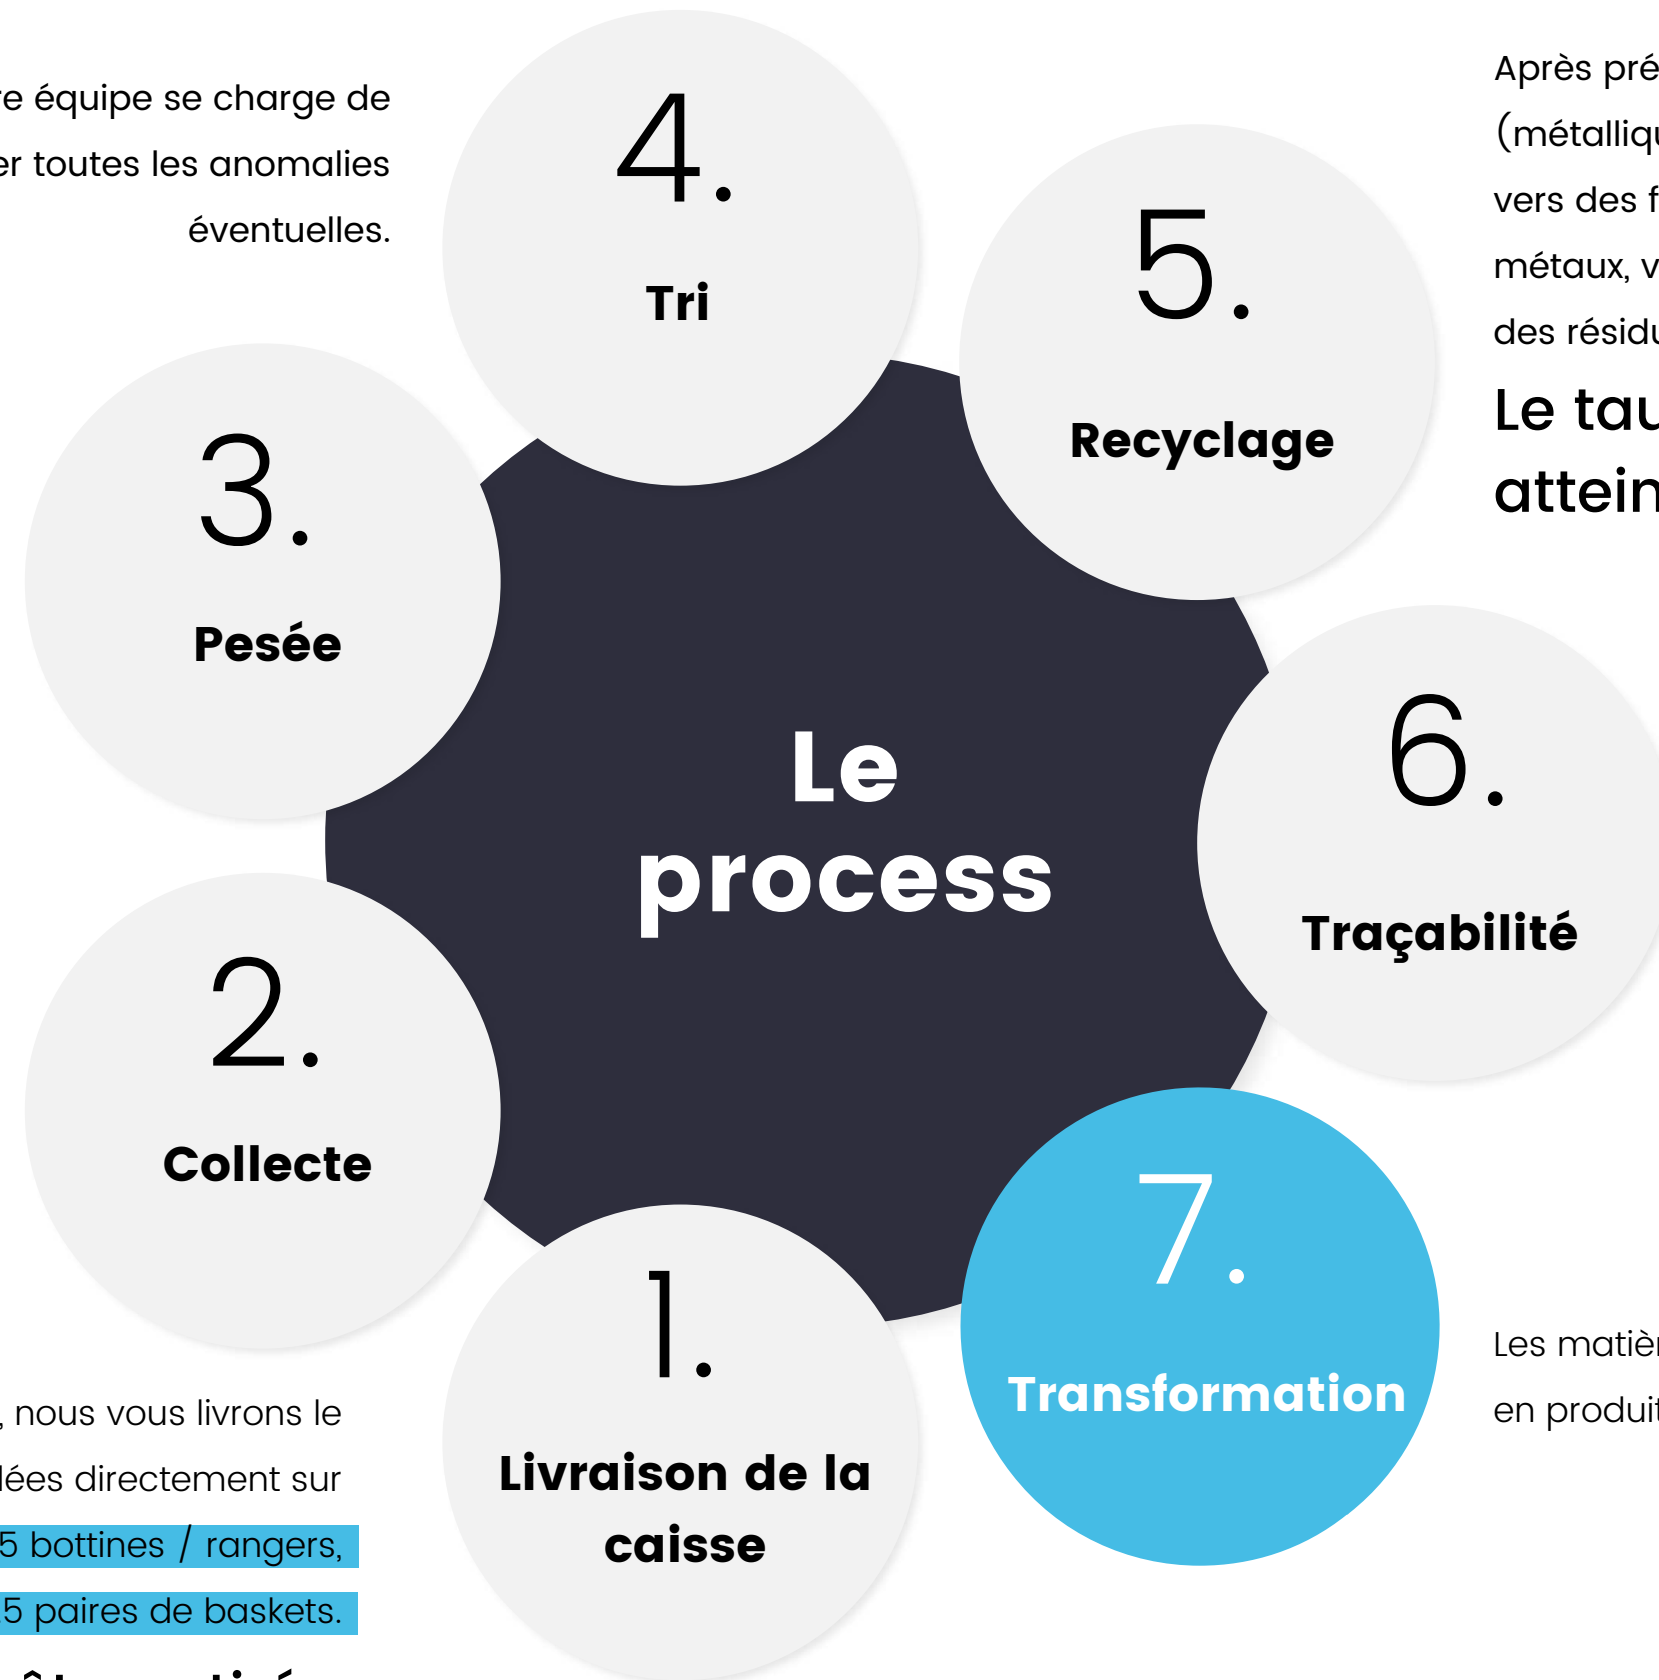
re équipe se charge de er toutes les anomalies éventuelles.

4.
Tri

5.
Recyclage

Après pré (métalliqu vers des f métaux, v des résidu

Le tau attein

3.
Pesée

Le process

6.
Traçabilité

2.
Collecte

7.
Transformation

Les matièr en produit

1.
Livraison de la caisse

, nous vous livrons le lées directement sur 5 bottines / rangers, 5 paires de baskets.